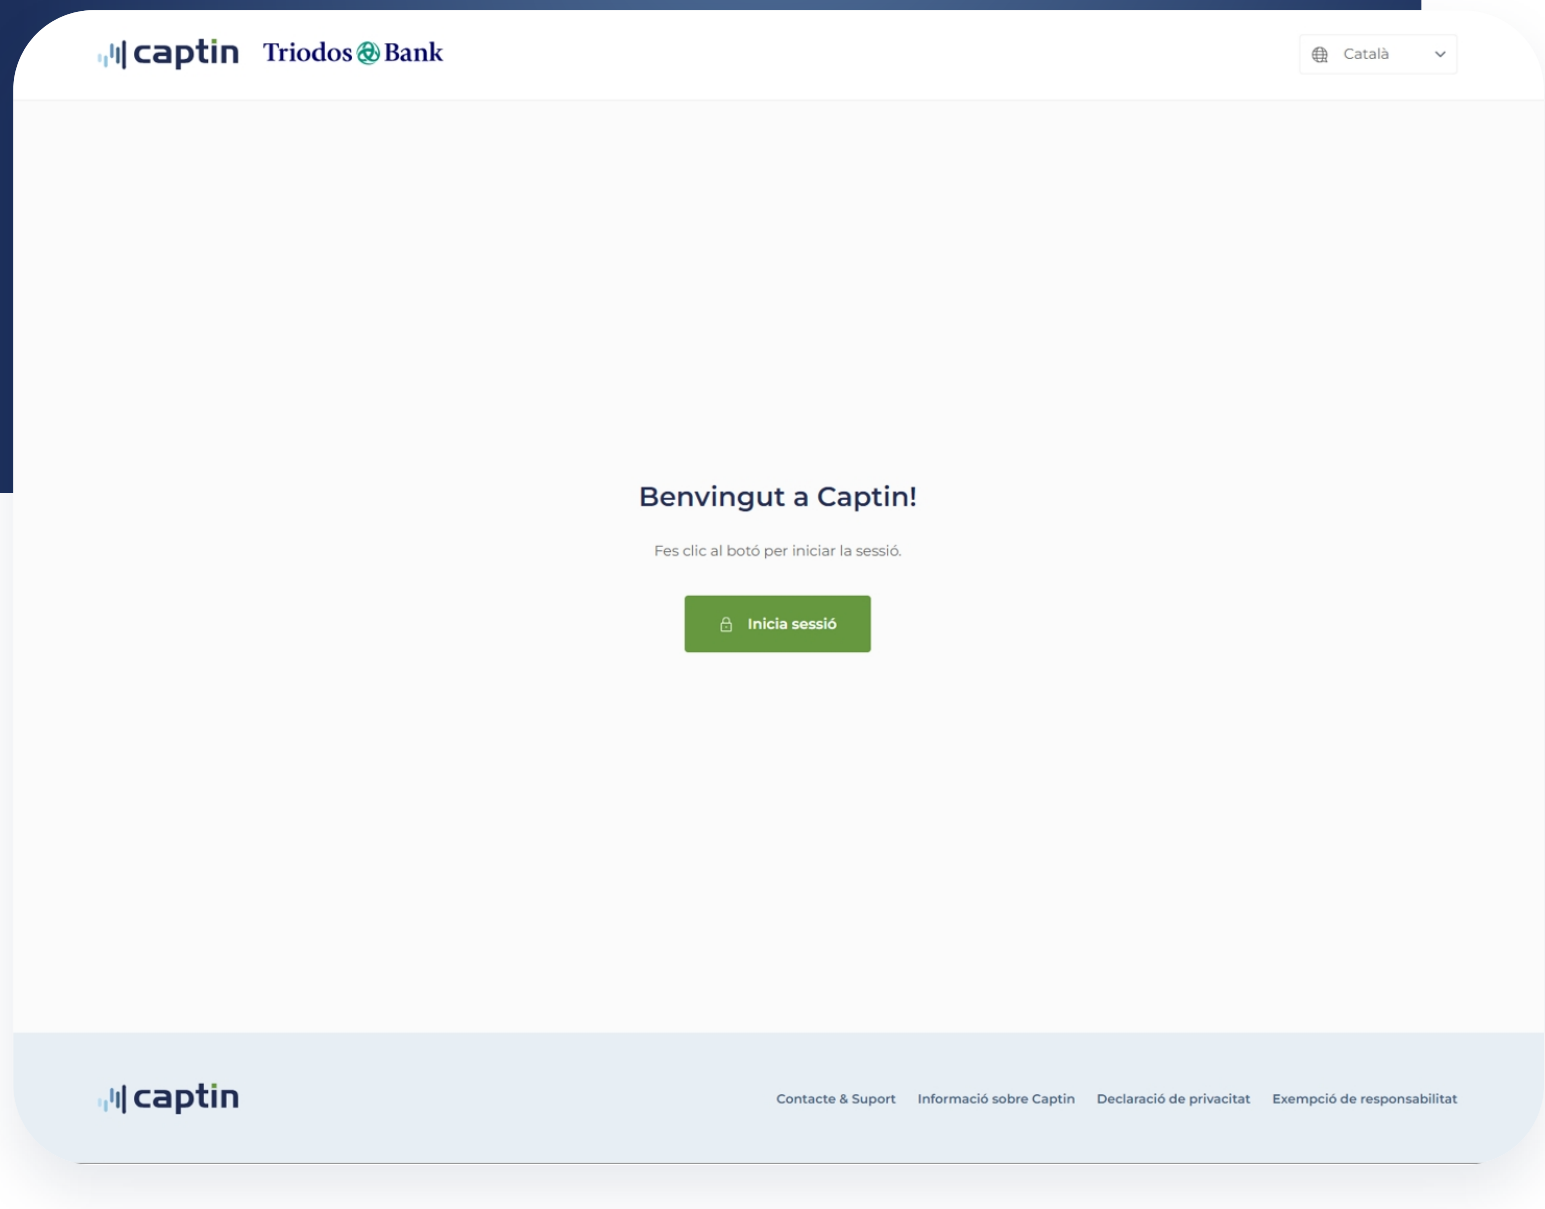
captin Triodos Bank

Català

Benvingut a Captin!

Fes clic al botó per iniciar la sessió.

Inicia sessió

captin

Contacte & Suport Informació sobre Captin Declaració de privacitat Exempció de responsabilitat